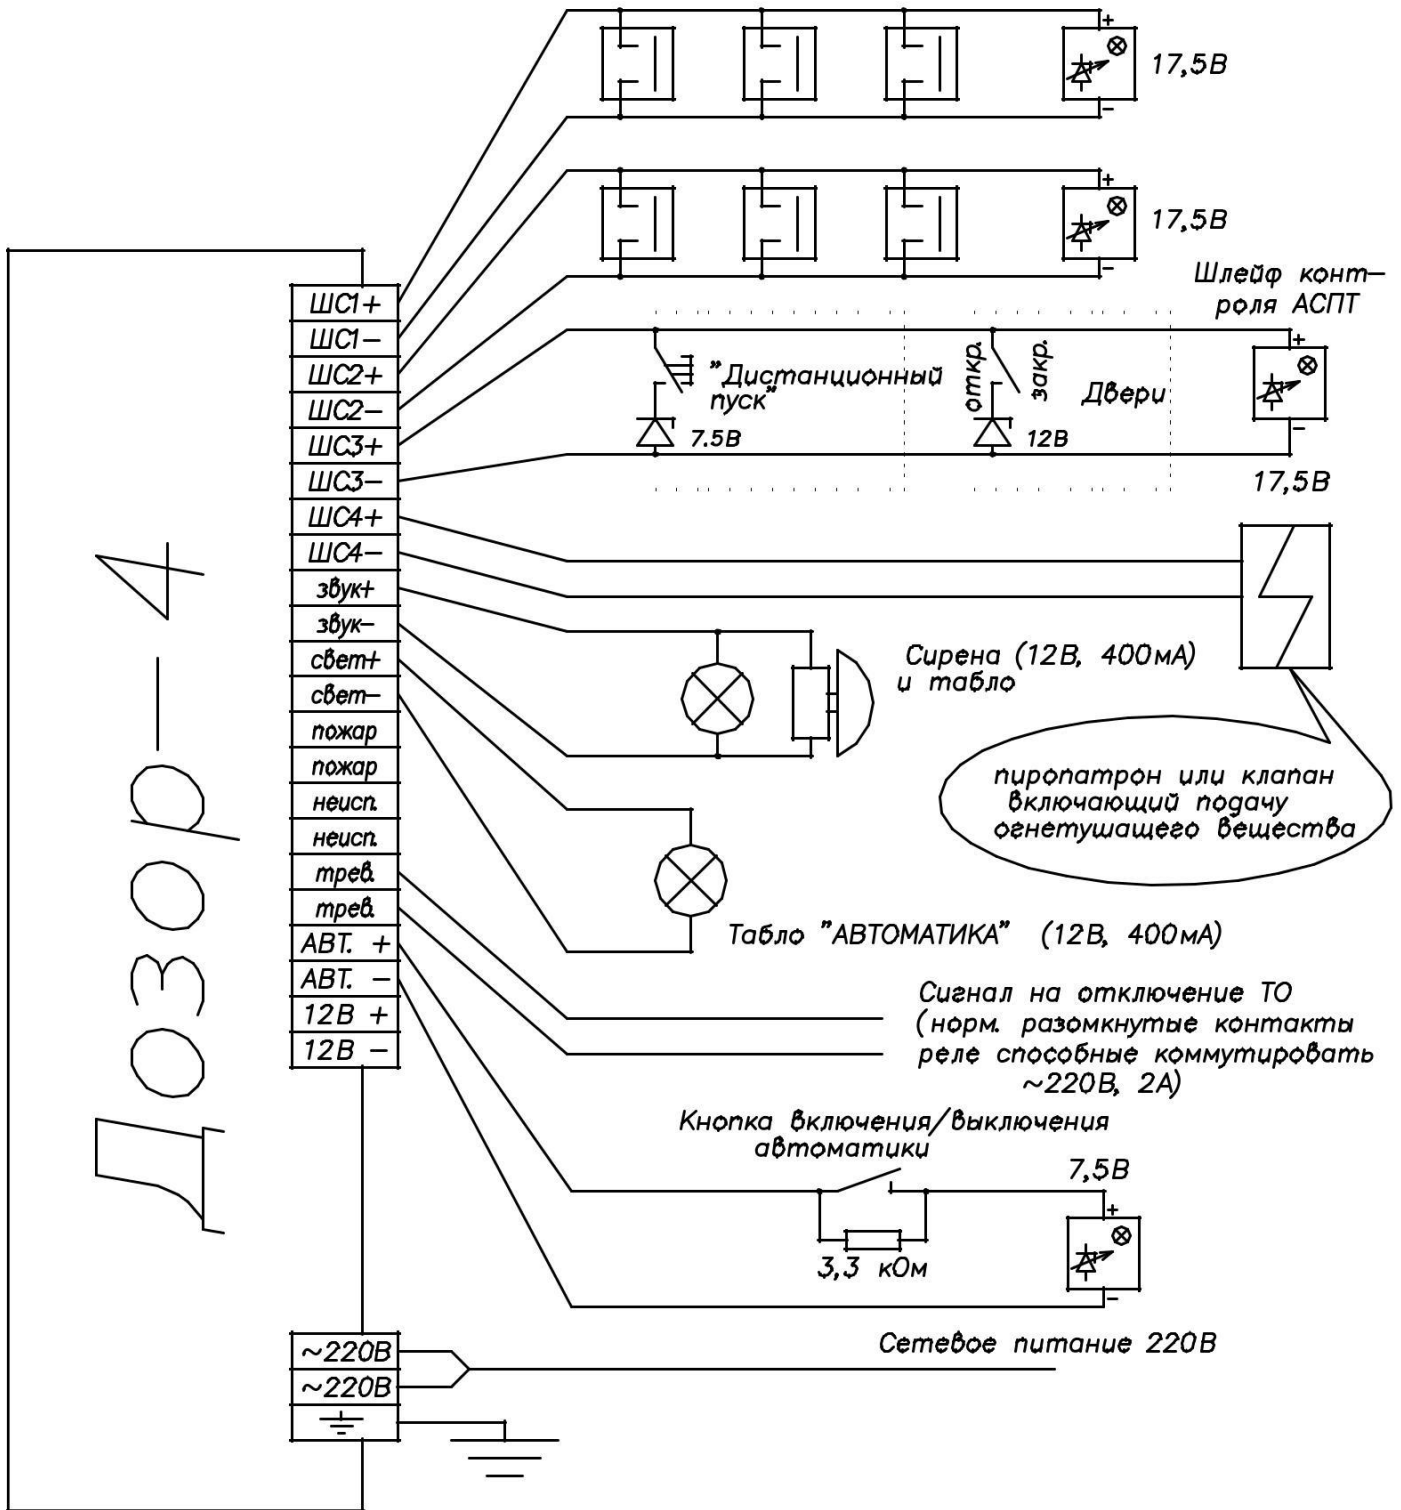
17,5В

17,5В

Шлейф контроля АСПТ

ШС1+
ШС1–
ШС2+
ШС2–
ШС3+
ШС3–
ШС4+
ШС4–
звук+
звук–
свет+
свет–
пожар
пожар
неисп.
неисп.
трев.
трев.
АВТ. +
АВТ. –
12В +
12В –

"Дистанционный пуск"
7.5В
откр.
закр.
12В
Двери
17,5В

Сирена (12В, 400мА) и табло

пиропатрон или клапан включающий подачу огнетушащего вещества

Табло "АВТОМАТИКА" (12В, 400мА)

Сигнал на отключение ТО (норм. разомкнутые контакты реле способные коммутировать ~220В, 2А)

Кнопка включения/выключения автоматики
7,5В
3,3 кОм

Дозор — 4

~220В
~220В

Сетевое питание 220В